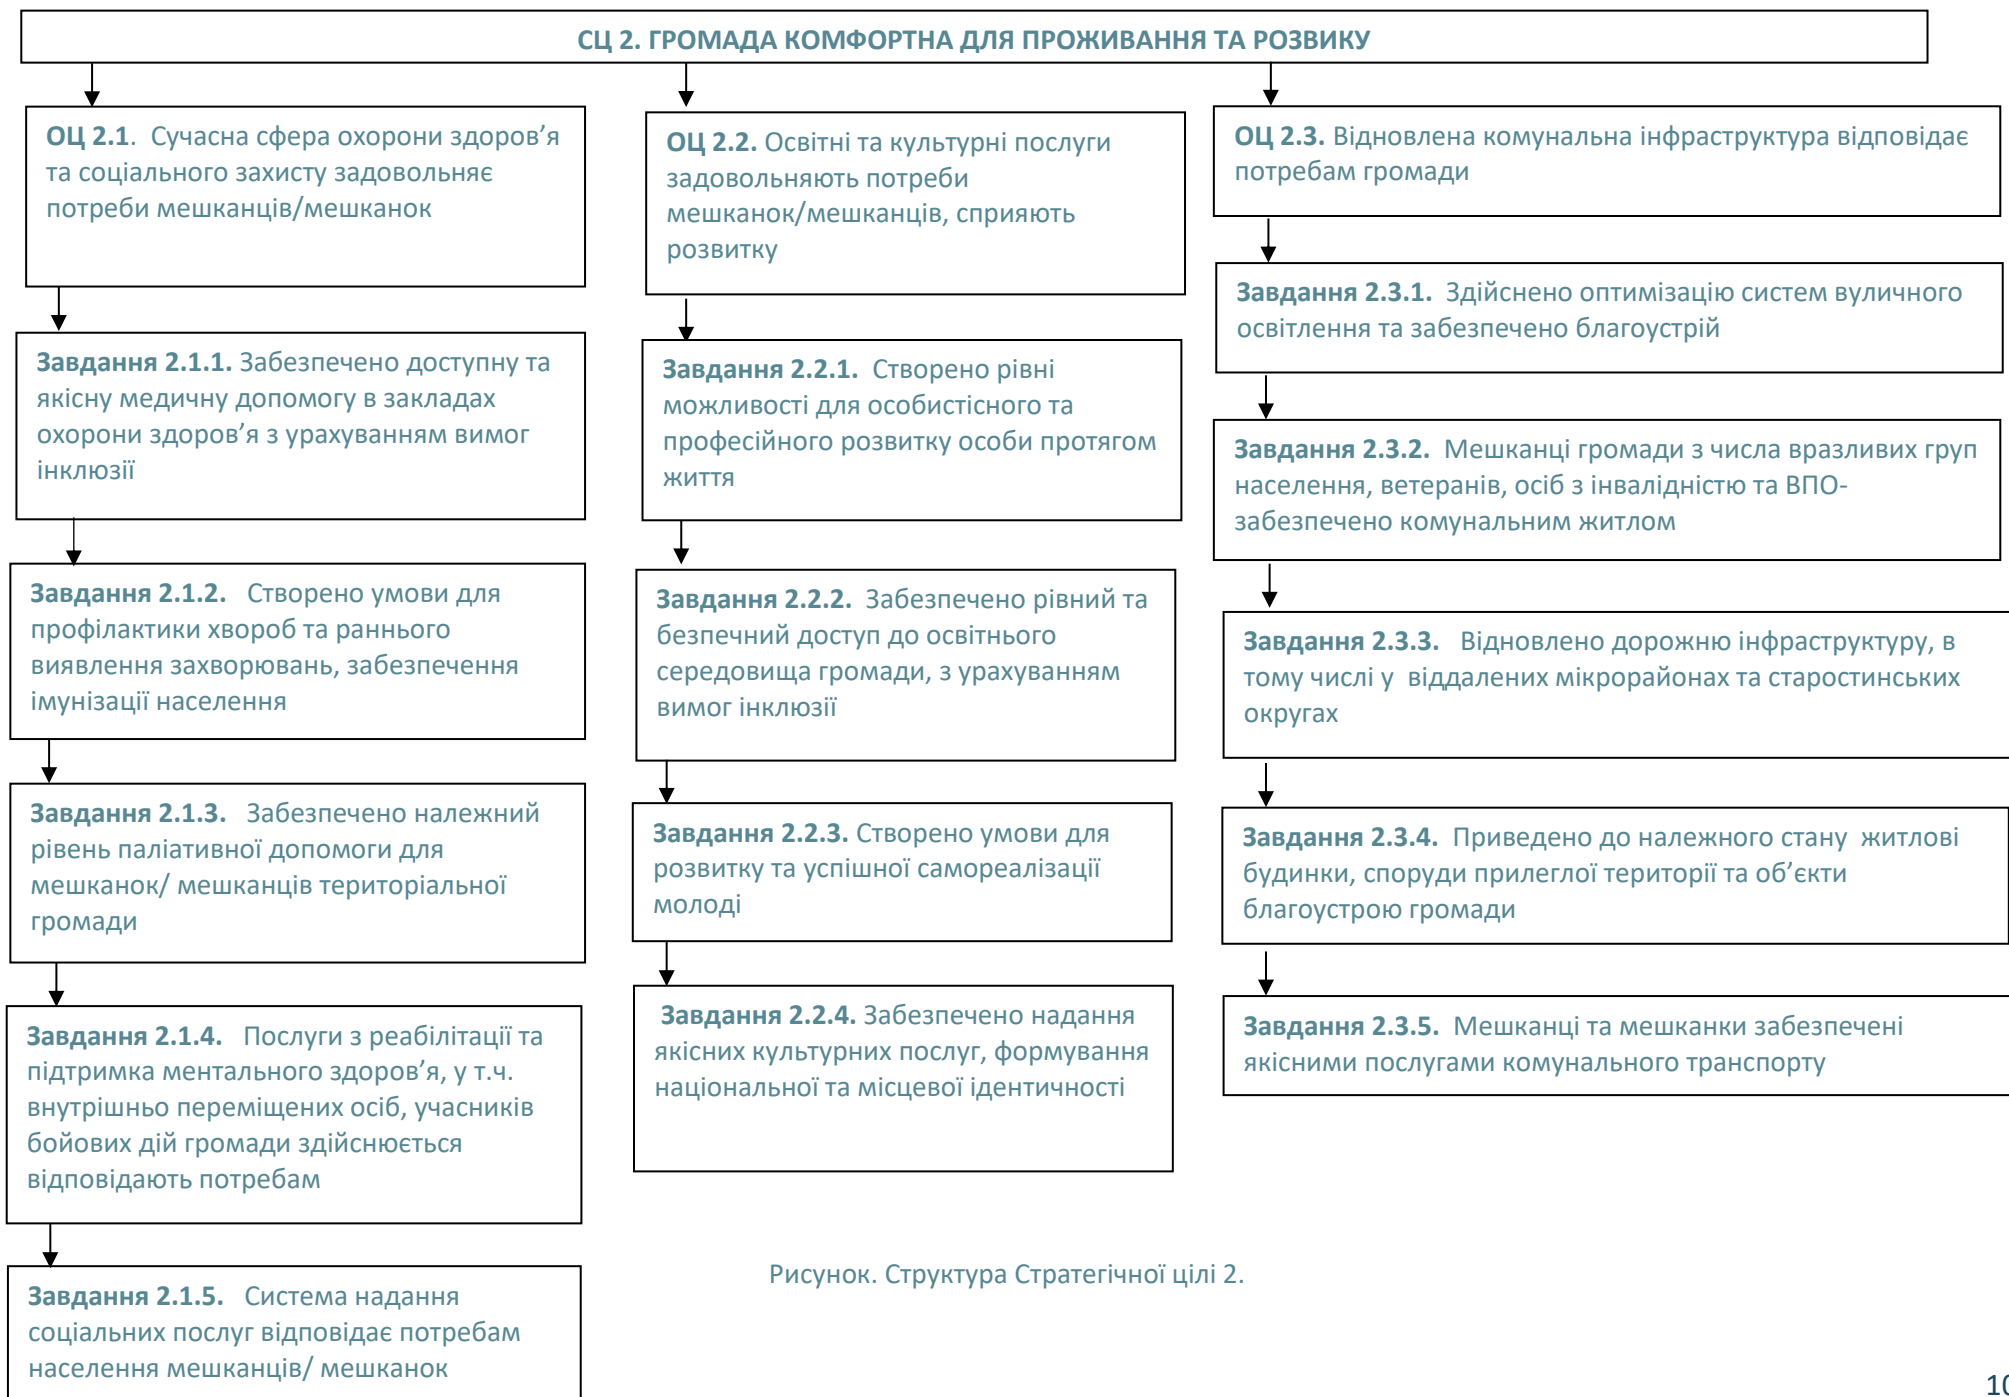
СЦ 2. ГРОМАДА КОМФОРТНА ДЛЯ ПРОЖИВАННЯ ТА РОЗВИКУ

ОЦ 2.1. Сучасна сфера охорони здоров'я та соціального захисту задовольняє потреби мешканців/мешканок

Завдання 2.1.1. Забезпечено доступну та якісну медичну допомогу в закладах охорони здоров'я з урахуванням вимог інклюзії

Завдання 2.1.2. Створено умови для профілактики хвороб та раннього виявлення захворювань, забезпечення імунізації населення

Завдання 2.1.3. Забезпечено належний рівень паліативної допомоги для мешканок/ мешканців територіальної громади

Завдання 2.1.4. Послуги з реабілітації та підтримка ментального здоров'я, у т.ч. внутрішньо переміщених осіб, учасників бойових дій громади здійснюється відповідають потребам

Завдання 2.1.5. Система надання соціальних послуг відповідає потребам населення мешканців/ мешканок

ОЦ 2.2. Освітні та культурні послуги задовольняють потреби мешканок/мешканців, сприяють розвитку

Завдання 2.2.1. Створено рівні можливості для особистісного та професійного розвитку особи протягом життя

Завдання 2.2.2. Забезпечено рівний та безпечний доступ до освітнього середовища громади, з урахуванням вимог інклюзії

Завдання 2.2.3. Створено умови для розвитку та успішної самореалізації молоді

Завдання 2.2.4. Забезпечено надання якісних культурних послуг, формування національної та місцевої ідентичності

ОЦ 2.3. Відновлена комунальна інфраструктура відповідає потребам громади

Завдання 2.3.1. Здійснено оптимізацію систем вуличного освітлення та забезпечено благоустрій

Завдання 2.3.2. Мешканці громади з числа вразливих груп населення, ветеранів, осіб з інвалідністю та ВПО- забезпечено комунальним житлом

Завдання 2.3.3. Відновлено дорожню інфраструктуру, в тому числі у віддалених мікрорайонах та старостинських округах

Завдання 2.3.4. Приведено до належного стану житлові будинки, споруди прилеглої території та об'єкти благоустрою громади

Завдання 2.3.5. Мешканці та мешканки забезпечені якісними послугами комунального транспорту

Рисунок. Структура Стратегічної цілі 2.

10